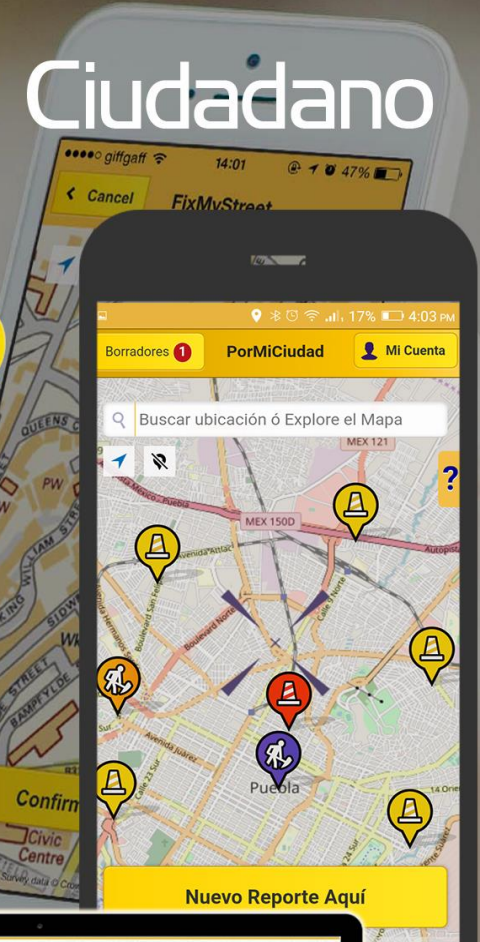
Ciudadano

●●●●○ giffgaff 14:01 47%
Cancel FixMyStreet
QUEENS C
PW
WILLIAM STREET
Confirm
Civic Centre
Survey data © Crown

17% 4:03 PM
Borradores 1 PorMiCiudad Mi Cuenta
Buscar ubicación ó Explore el Mapa
?
MEX 121
MEX 150D
Autopista
Boulevard Norte
Avenida 25 Sur
Puebla
Nuevo Reporte Aquí